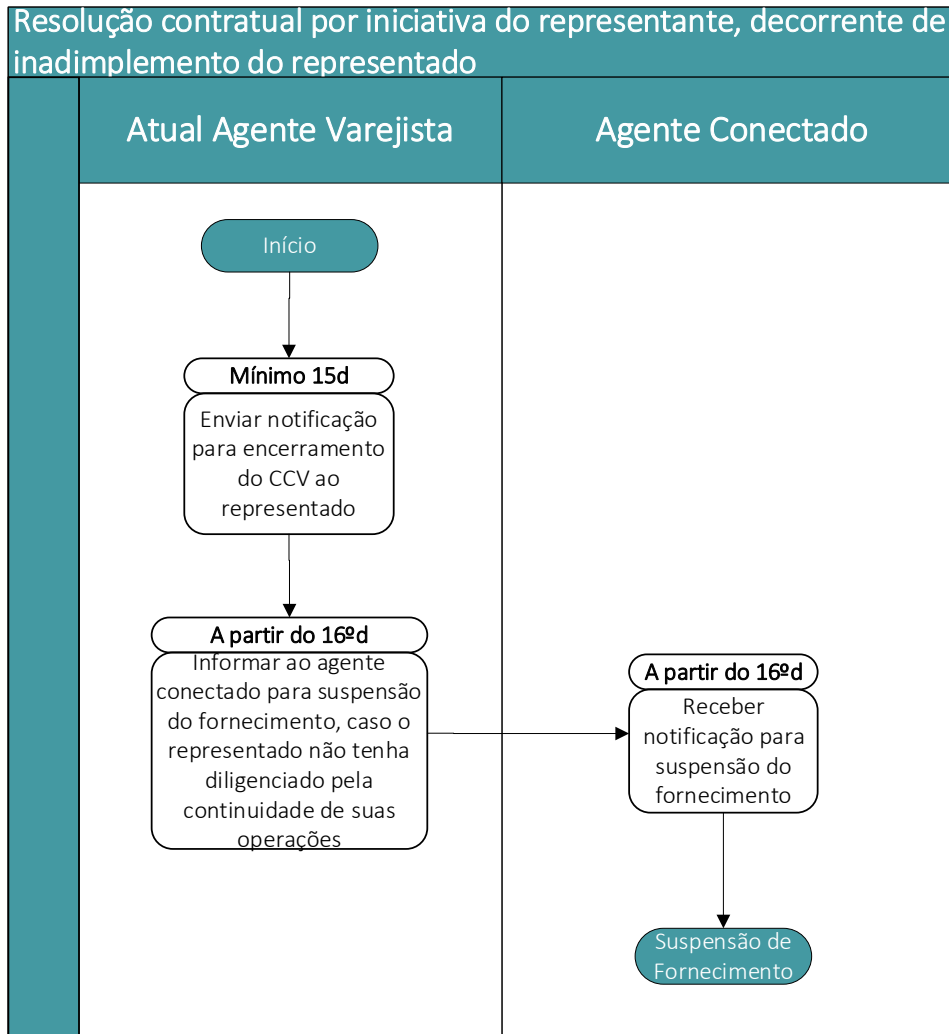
Resolução contratual por iniciativa do representante, decorrente de inadimplemento do representado

Atual Agente Varejista

Agente Conectado

Início

Mínimo 15d

Enviar notificação para encerramento do CCV ao representado

A partir do 16ºd

Informar ao agente conectado para suspensão do fornecimento, caso o representado não tenha diligenciado pela continuidade de suas operações

A partir do 16ºd

Receber notificação para suspensão do fornecimento

Suspensão de Fornecimento